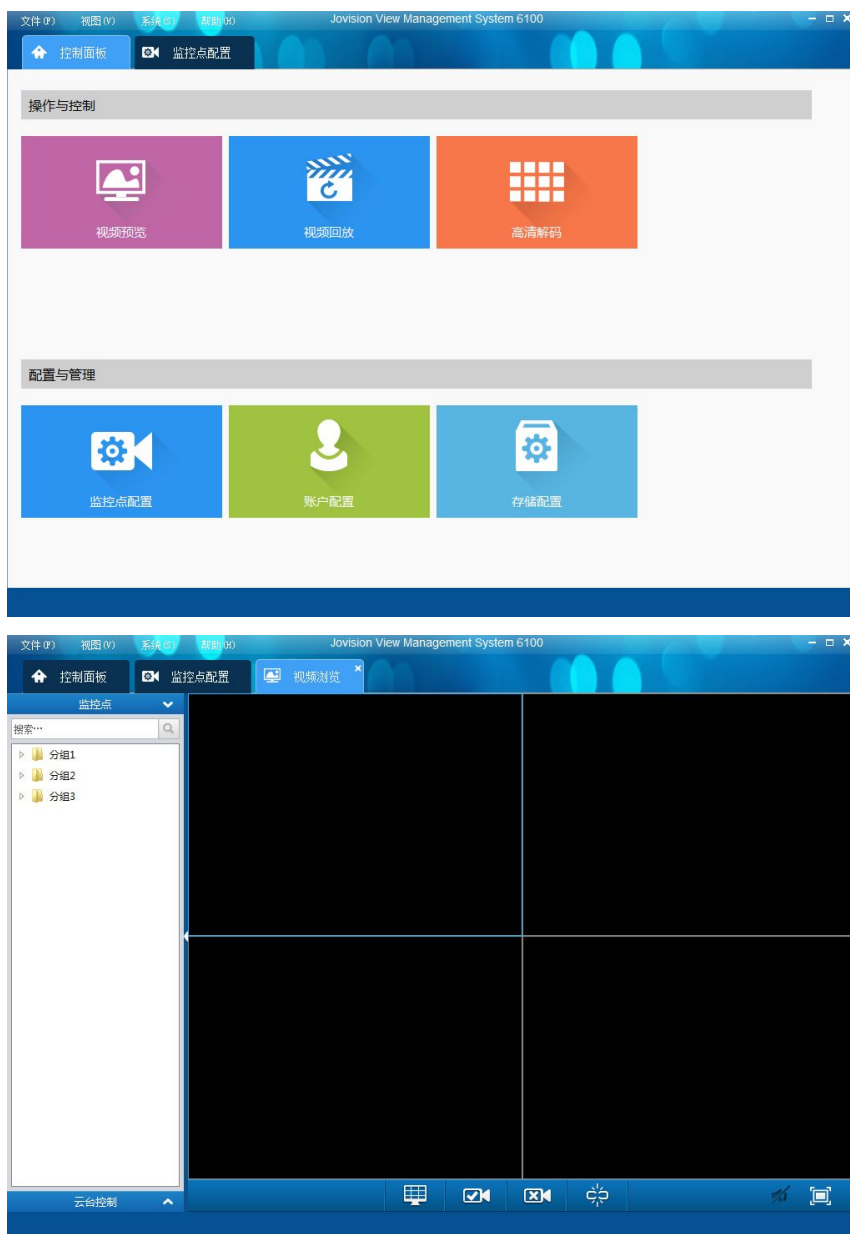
文件(F) 视图(V) 系统(S) 帮助(H)

Jovision View Management System 6100

控制面板 监控点配置

操作与控制

视频预览

视频回放

高清解码

配置与管理

监控点配置

账户配置

存储配置

文件(F) 视图(V) 系统(S) 帮助(H)

Jovision View Management System 6100

控制面板 监控点配置 视频浏览

监控点

搜索…

分组1

分组2

分组3

云台控制